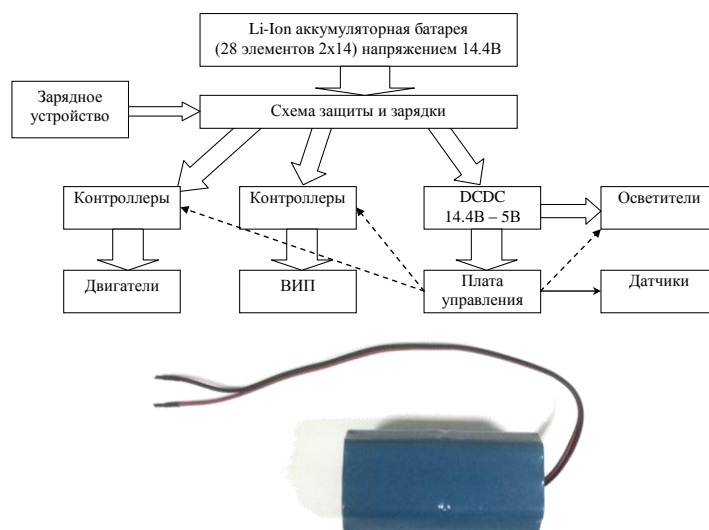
Li-Ion аккумуляторная батарея (28 элементов 2x14) напряжением 14.4В

Зарядное устройство

Схема защиты и зарядки

Контроллеры

Контроллеры

DCDC 14.4В – 5В

Осветители

Двигатели

ВИП

Плата управления

Датчики